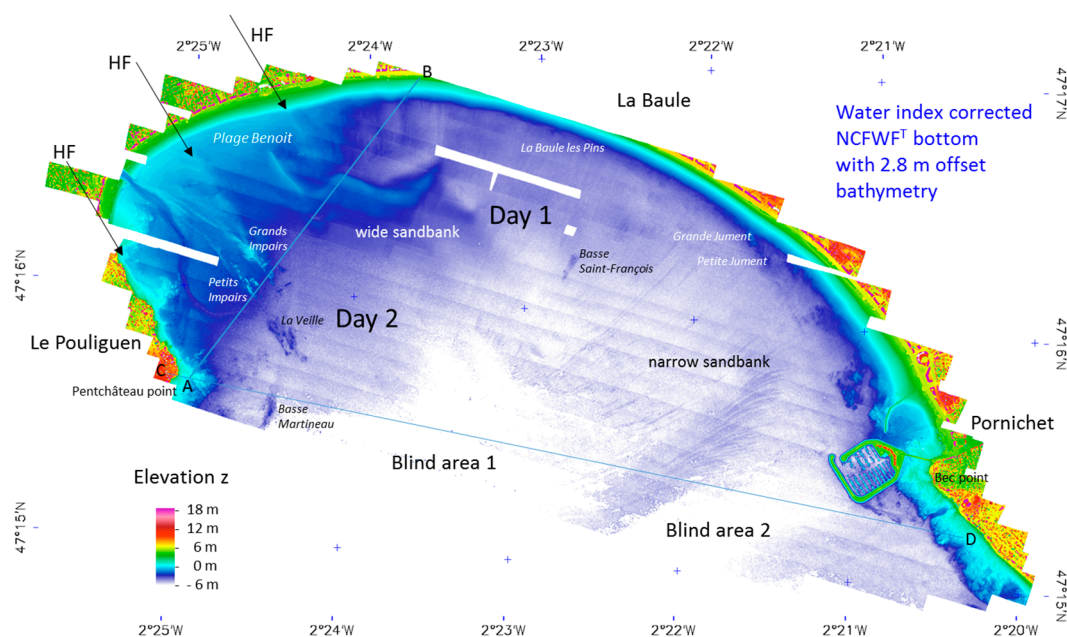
2°25'W 2°24'W 2°23'W 2°22'W 2°21'W

47°17'N

HF
HF
HF
B

La Baule

Water index corrected NCFWF$^T$ bottom with 2.8 m offset bathymetry

Plage Benoit

La Baule les Pins

Day 1

Grands Impairs

wide sandbank

Grande Jument

47°16'N

Basse Saint-François

Petite Jument

Petits Impairs

La Veille

Day 2

47°16'N

Le Pouliguen

narrow sandbank

C
A
Pentchâteau point

Basse Martineau

Pornichet

Elevation z

Blind area 1

Bec point

18 m
12 m
6 m
0 m
- 6 m

47°15'N

Blind area 2

D

47°15'N

2°25'W 2°24'W 2°23'W 2°22'W 2°21'W 2°20'W